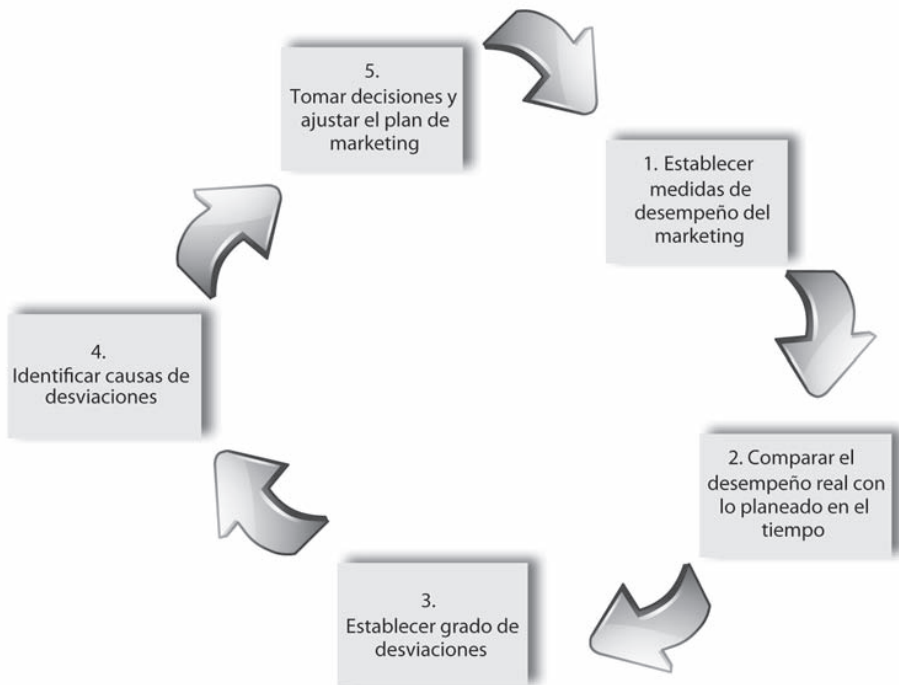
5.
Tomar decisiones y ajustar el plan de marketing

1. Establecer medidas de desempeño del marketing

2. Comparar el desempeño real con lo planeado en el tiempo

3.
Establecer grado de desviaciones

4.
Identificar causas de desviaciones